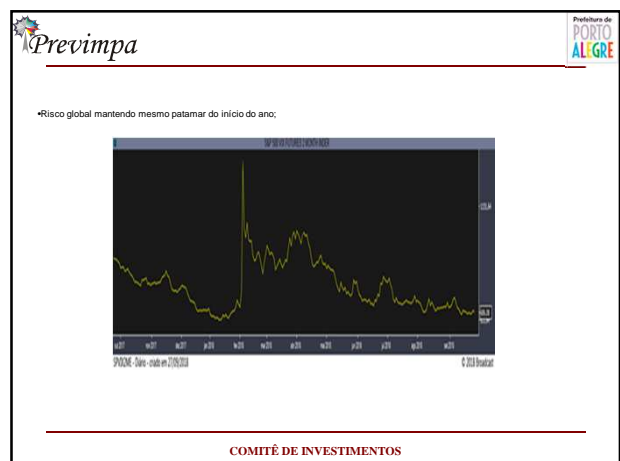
Previmpa

Prefeitura de PORTO ALEGRE

•Risco global mantendo mesmo patamar do início do ano;

S&P 500 VIX FUTURES 2 MONTH INDEX

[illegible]

SPVIX2ME - Diário - criado em 27/09/2018

© 2018 Broadcast

COMITÊ DE INVESTIMENTOS